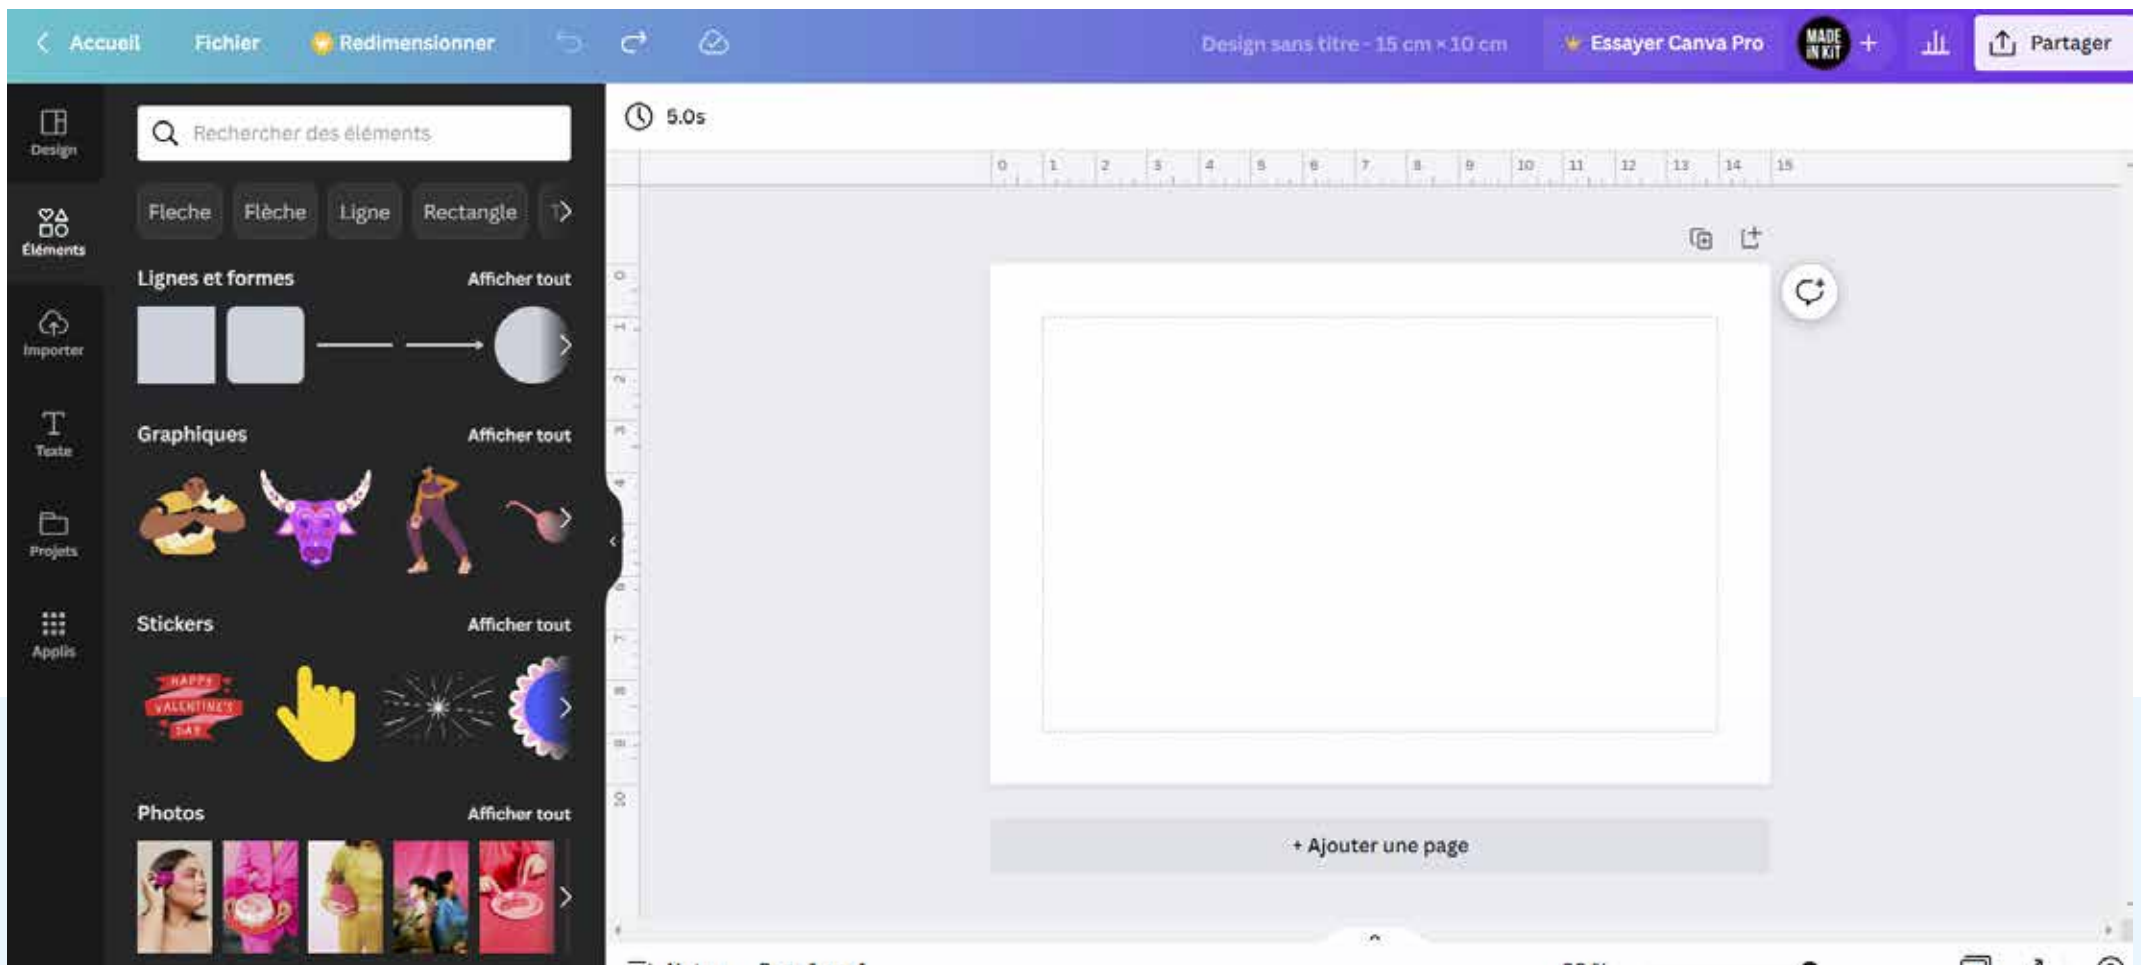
Accueil Fichier Redimensionner Design sans titre - 15 cm × 10 cm Essayer Canva Pro MADE IN KIT Partager

Design
Éléments
Importer
Texte
Projets
Applis

Rechercher des éléments

Fleche Flèche Ligne Rectangle

Lignes et formes Afficher tout

Graphiques Afficher tout

Stickers Afficher tout

HAPPY VALENTINE'S DAY

Photos Afficher tout

5.0s

0 1 2 3 4 5 6 7 8 9 10 11 12 13 14 15

+ Ajouter une page